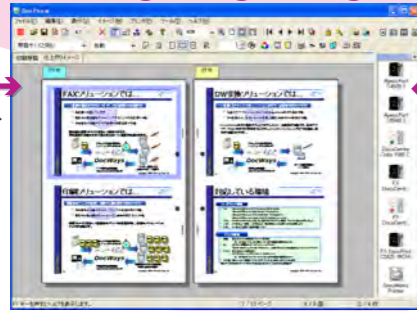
FAXソリューションでは…

DW変換ソリューションでは…

DocuWays

DocuWays

印刷ソリューションでは…

利用している環境

ApeosPort C4300 1

ApeosPort C4300 2

DocuCentre Color f360 1

DocuCentre

FX DocuPrint C3530

FX DocuPrint C3225 W/IDA

DocuWorks Printer